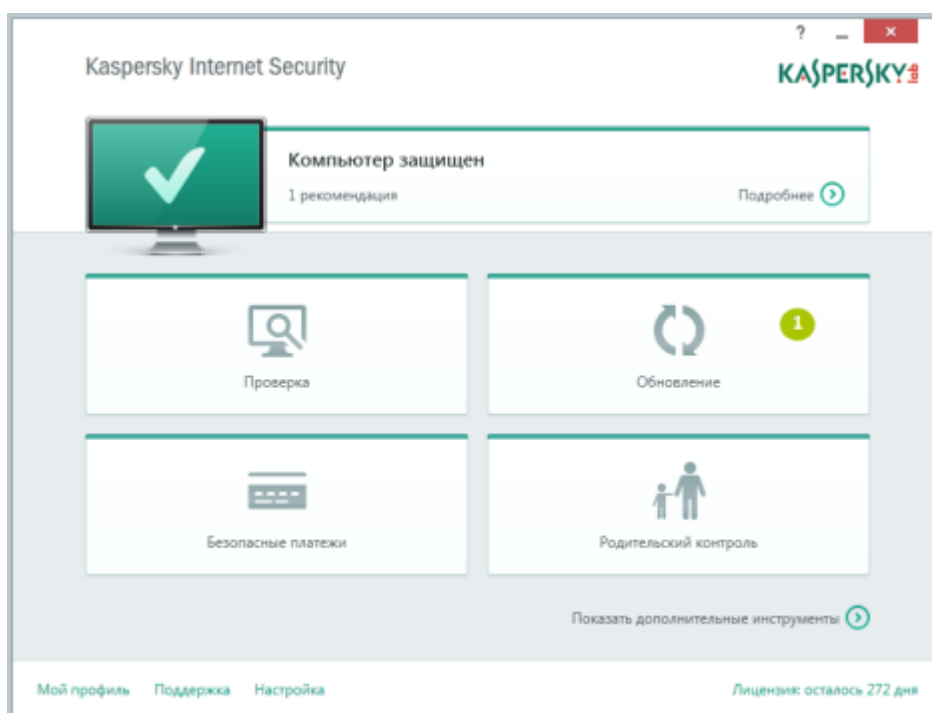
?
Kaspersky Internet Security
KASPERSKY lab

Компьютер защищен
1 рекомендация
Подробнее

Проверка
Обновление
1
Безопасные платежи
Родительский контроль

Показать дополнительные инструменты

Мой профиль Поддержка Настройка
Лицензия: осталось 272 дня